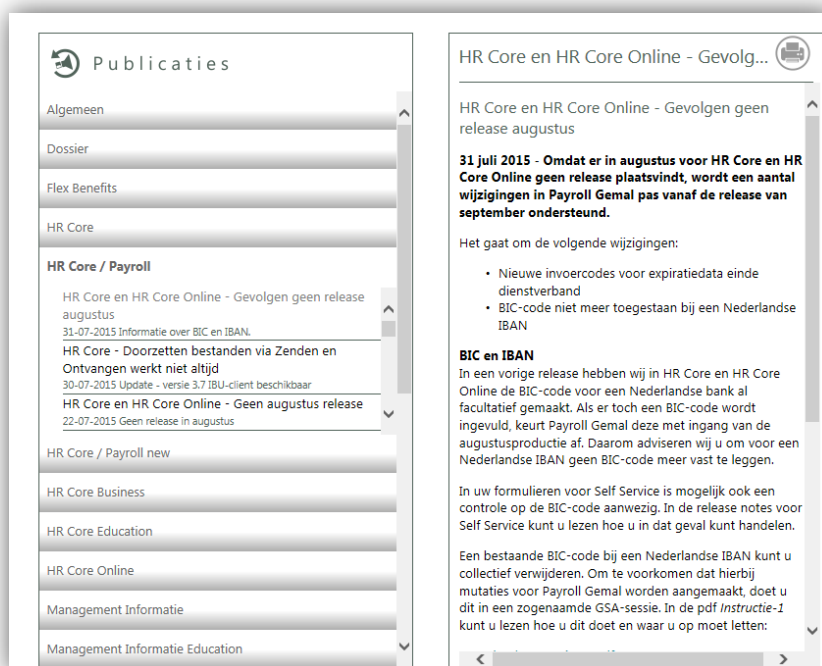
Publicaties

Algemeen

Dossier

Flex Benefits

HR Core

HR Core / Payroll

HR Core en HR Core Online - Gevolgen geen release augustus
31-07-2015 Informatie over BIC en IBAN.

HR Core - Doorzetten bestanden via Zenden en Ontvangen werkt niet altijd
30-07-2015 Update - versie 3.7 IBU-client beschikbaar

HR Core en HR Core Online - Geen augustus release
22-07-2015 Geen release in augustus

HR Core / Payroll new

HR Core Business

HR Core Education

HR Core Online

Management Informatie

Management Informatie Education

HR Core en HR Core Online - Gevolg...

HR Core en HR Core Online - Gevolgen geen release augustus

**31 juli 2015** - **Omdat er in augustus voor HR Core en HR Core Online geen release plaatsvindt, wordt een aantal wijzigingen in Payroll Gemal pas vanaf de release van september ondersteund.**

Het gaat om de volgende wijzigingen:

- Nieuwe invoercodes voor expiratiedata einde dienstverband
- BIC-code niet meer toegestaan bij een Nederlandse IBAN

**BIC en IBAN**
In een vorige release hebben wij in HR Core en HR Core Online de BIC-code voor een Nederlandse bank al facultatief gemaakt. Als er toch een BIC-code wordt ingevuld, keurt Payroll Gemal deze met ingang van de augustusproductie af. Daarom adviseren wij u om voor een Nederlandse IBAN geen BIC-code meer vast te leggen.

In uw formulieren voor Self Service is mogelijk ook een controle op de BIC-code aanwezig. In de release notes voor Self Service kunt u lezen hoe u in dat geval kunt handelen.

Een bestaande BIC-code bij een Nederlandse IBAN kunt u collectief verwijderen. Om te voorkomen dat hierbij mutaties voor Payroll Gemal worden aangemaakt, doet u dit in een zogenaamde GSA-sessie. In de pdf *Instructie-1* kunt u lezen hoe u dit doet en waar u op moet letten: